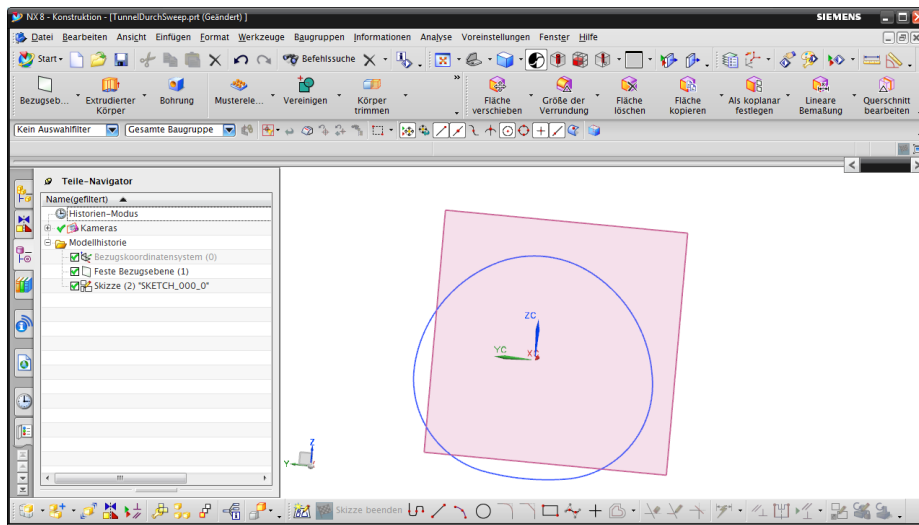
NX 8 - Konstruktion - [TunnelDurchSweep.prt (Geändert) ]

SIEMENS

Datei Bearbeiten Ansicht Einfügen Format Werkzeuge Baugruppen Informationen Analyse Voreinstellungen Fenster Hilfe

Start Befehlssuche

Bezugseb... Extrudierter Körper Bohrung Musterele... Vereinigen Körper trimmen Fläche verschieben Größe der Verrundung Fläche löschen Fläche kopieren Als koplanar festlegen Lineare Bemaßung Querschnitt bearbeiten

Kein Auswahlfilter Gesamte Baugruppe

Teile-Navigator

Name(gefiltert)

Historien-Modus
Kameras
Modellhistorie
Bezugskoordinatensystem (0)
Feste Bezugsebene (1)
Skizze (2) "SKETCH_000_0"

ZC
YC
XC
Z
Y

Skizze beenden